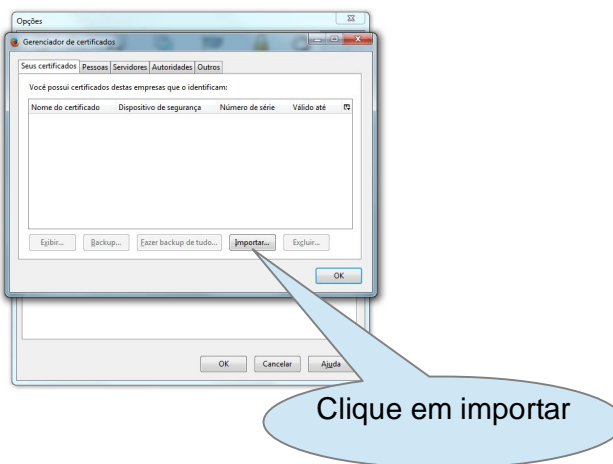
Opções

Gerenciador de certificados

Seus certificados | Pessoas | Servidores | Autoridades | Outros

Você possui certificados destas empresas que o identificam:

| Nome do certificado | Dispositivo de segurança | Número de série | Válido até |
|---|---|---|---|

Exibir... Backup... Fazer backup de tudo... Importar... Excluir...

OK

OK Cancelar Ajuda

Clique em importar